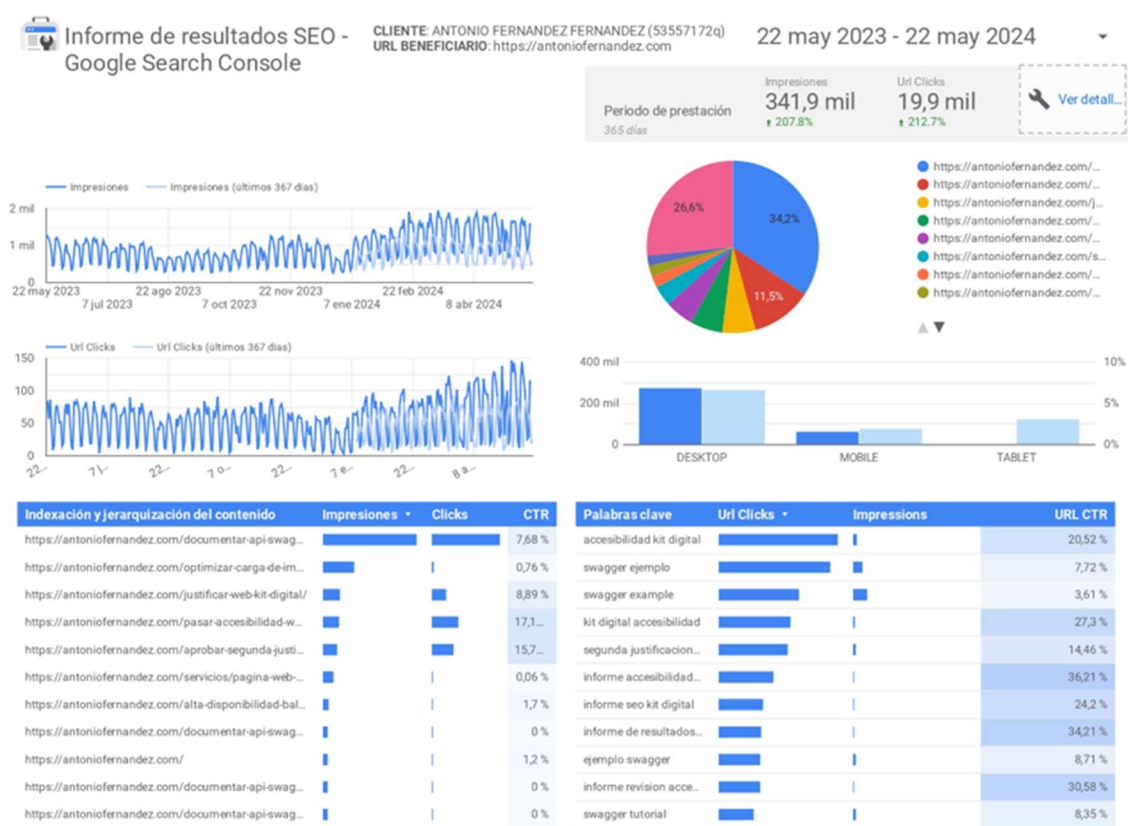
Informe de resultados SEO - Google Search Console

CLIENTE: ANTONIO FERNANDEZ FERNANDEZ (53557172q)
URL BENEFICIARIO: https://antoniofernandez.com

22 may 2023 - 22 may 2024

Periodo de prestación
365 días

Impresiones
341,9 mil
↑ 207.8%

Url Clicks
19,9 mil
↑ 212.7%

Ver detall...

Impresiones — Impresiones (últimos 367 días)

2 mil
1 mil
0
22 may 2023 7 jul 2023 22 ago 2023 7 oct 2023 22 nov 2023 7 ene 2024 22 feb 2024 8 abr 2024

Url Clicks — Url Clicks (últimos 367 días)

150
100
50
0
22... 7 l... 22... 22... 7 e... 22... 8 a...

26,6%
34,2%
11,5%

https://antoniofernandez.com/...
https://antoniofernandez.com/...
https://antoniofernandez.com/j...
https://antoniofernandez.com/...
https://antoniofernandez.com/...
https://antoniofernandez.com/s...
https://antoniofernandez.com/...
https://antoniofernandez.com/...

400 mil
200 mil
0
10%
5%
0%
DESKTOP MOBILE TABLET

| Indexación y jerarquización del contenido | Impresiones ▾ | Clicks | CTR |
|---|---|---|---|
| https://antoniofernandez.com/documentar-api-swag... | | | 7,68 % |
| https://antoniofernandez.com/optimizar-carga-de-im... | | | 0,76 % |
| https://antoniofernandez.com/justificar-web-kit-digital/ | | | 8,89 % |
| https://antoniofernandez.com/pasar-accesibilidad-w... | | | 17,1... |
| https://antoniofernandez.com/aprobar-segunda-justi... | | | 15,7... |
| https://antoniofernandez.com/servicios/pagina-web-... | | | 0,06 % |
| https://antoniofernandez.com/alta-disponibilidad-bal... | | | 1,7 % |
| https://antoniofernandez.com/documentar-api-swag... | | | 0 % |
| https://antoniofernandez.com/ | | | 1,2 % |
| https://antoniofernandez.com/documentar-api-swag... | | | 0 % |
| https://antoniofernandez.com/documentar-api-swag... | | | 0 % |

| Palabras clave | Url Clicks ▾ | Impressions | URL CTR |
|---|---|---|---|
| accesibilidad kit digital | | | 20,52 % |
| swagger ejemplo | | | 7,72 % |
| swagger example | | | 3,61 % |
| kit digital accesibilidad | | | 27,3 % |
| segunda justificacion... | | | 14,46 % |
| informe accesibilidad... | | | 36,21 % |
| informe seo kit digital | | | 24,2 % |
| informe de resultados... | | | 34,21 % |
| ejemplo swagger | | | 8,71 % |
| informe revision acce... | | | 30,58 % |
| swagger tutorial | | | 8,35 % |